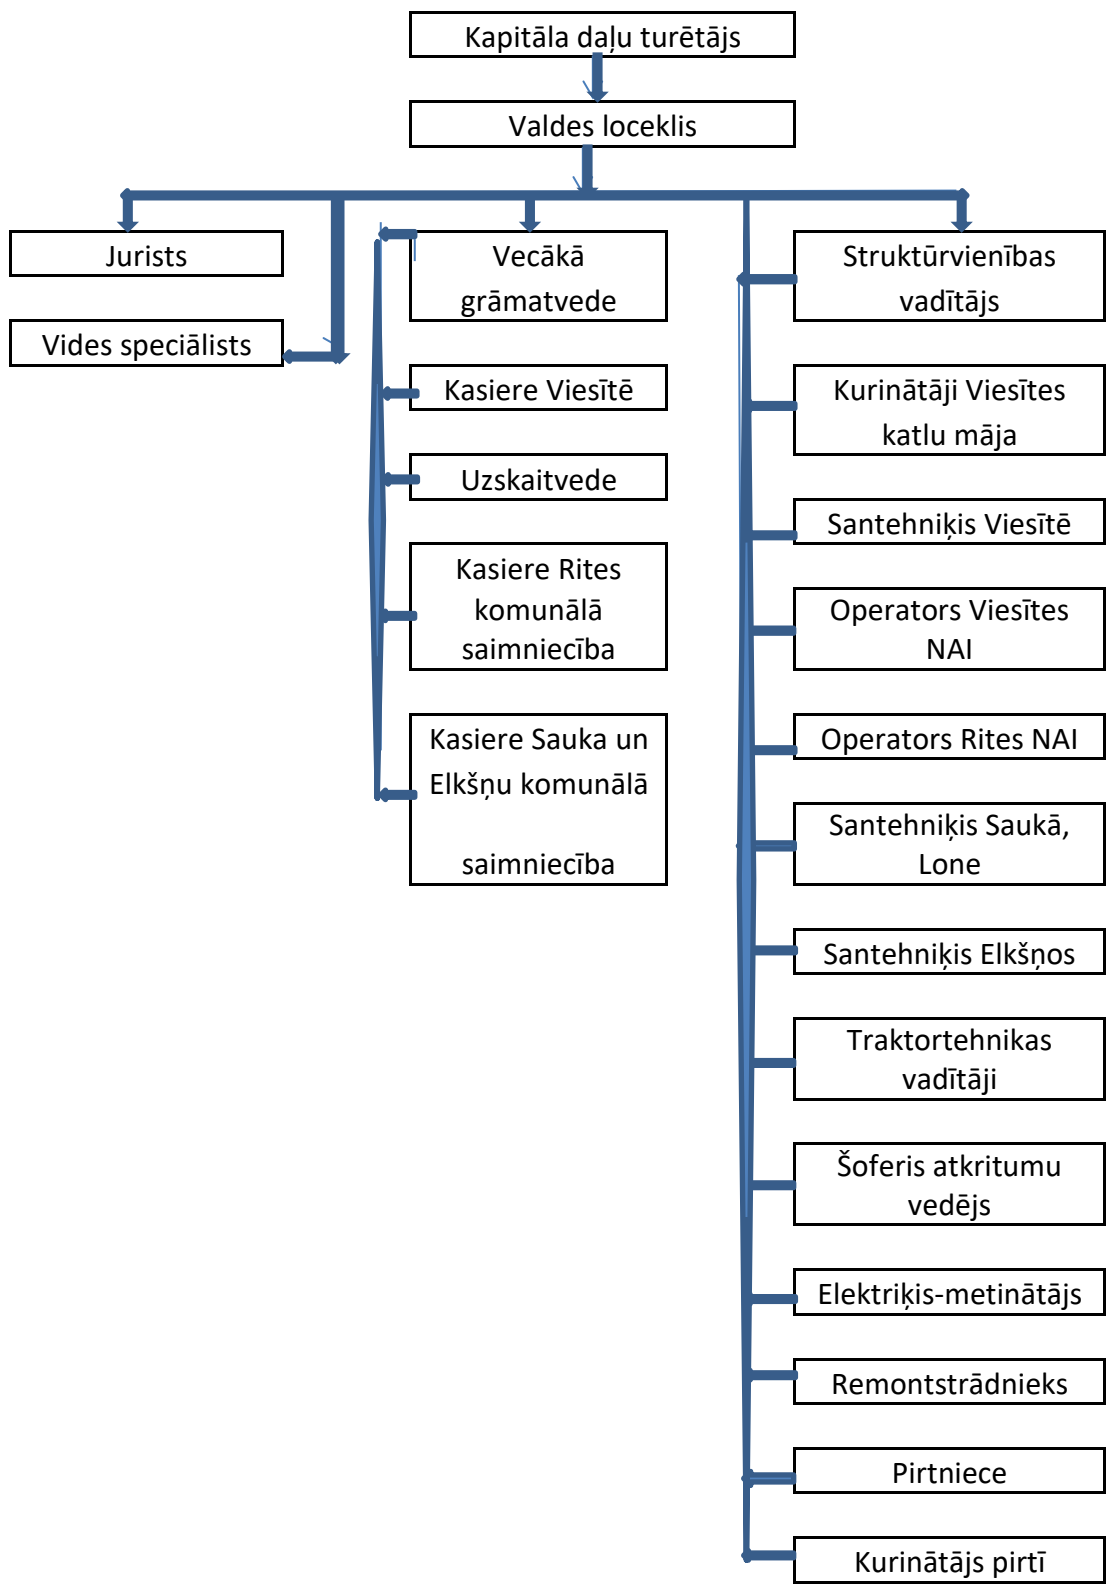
Kapitāla daļu turētājs

Valdes loceklis

Jurists

Vides speciālists

Vecākā grāmatvede

Kasiere Viesītē

Uzskaitvede

Kasiere Rites komunālā saimniecība

Kasiere Sauka un Elkšņu komunālā saimniecība

Struktūrvienības vadītājs

Kurinātāji Viesītes katlu māja

Santehniķis Viesītē

Operators Viesītes NAI

Operators Rites NAI

Santehniķis Saukā, Lone

Santehniķis Elkšņos

Traktortehnikas vadītāji

Šoferis atkritumu vedējs

Elektriķis-metinātājs

Remontstrādnieks

Pirtniece

Kurinātājs pirtī